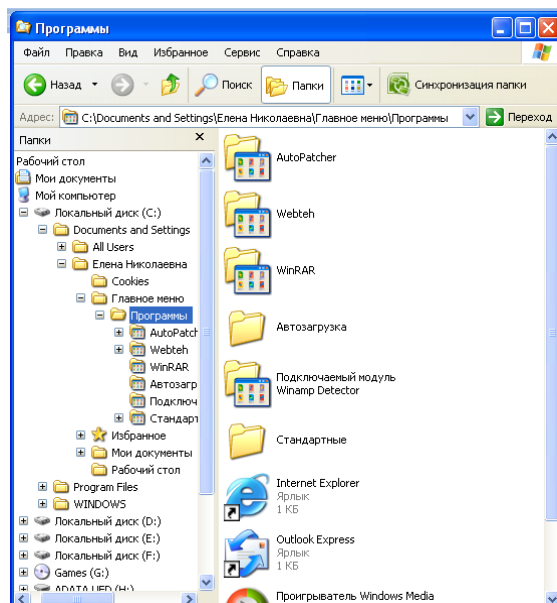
Программы

Файл Правка Вид Избранное Сервис Справка

Назад Поиск Папки Синхронизация папки

Адрес: C:\Documents and Settings\Елена Николаевна\Главное меню\Программы Переход

Папки ×

Рабочий стол
Мои документы
Мой компьютер
Локальный диск (C:)
Documents and Settings
All Users
Елена Николаевна
Cookies
Главное меню
Программы
AutoPatch
Webteh
WinRAR
Автозагр
Подключ
Стандарт
Избранное
Мои документы
Рабочий стол
Program Files
WINDOWS
Локальный диск (D:)
Локальный диск (E:)
Локальный диск (F:)
Games (G:)
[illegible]

AutoPatcher

Webteh

WinRAR

Автозагрузка

Подключаемый модуль Winamp Detector

Стандартные

Internet Explorer
Ярлык
1 КБ

Outlook Express
Ярлык
1 КБ

Проигрыватель Windows Media